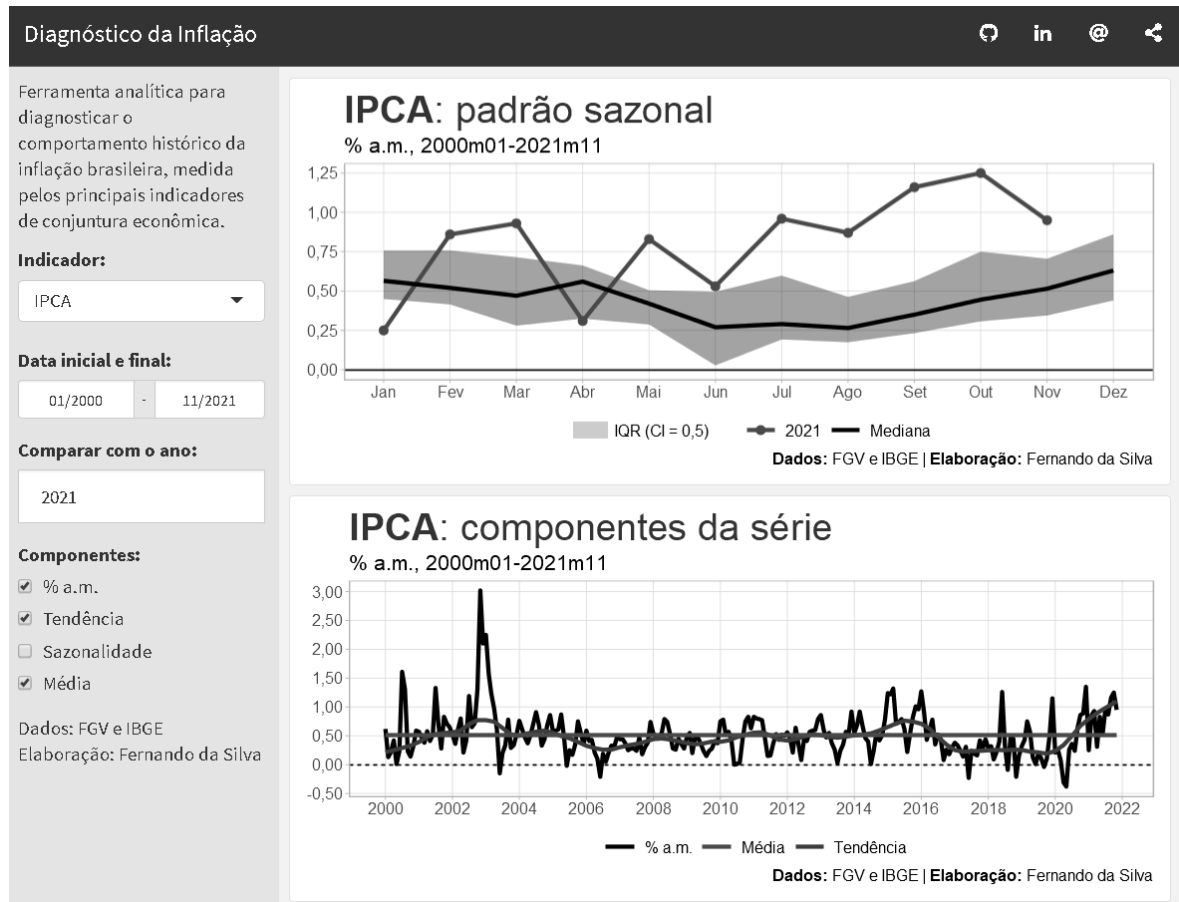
Diagnóstico da Inflação

in @

Ferramenta analítica para diagnosticar o comportamento histórico da inflação brasileira, medida pelos principais indicadores de conjuntura econômica.

Indicador:

IPCA

Data inicial e final:

01/2000 - 11/2021

Comparar com o ano:

2021

Componentes:

☑ % a.m.
☑ Tendência
☐ Sazonalidade
☑ Média

Dados: FGV e IBGE
Elaboração: Fernando da Silva

**IPCA**: padrão sazonal
% a.m., 2000m01-2021m11

1,25
1,00
0,75
0,50
0,25
0,00

Jan Fev Mar Abr Mai Jun Jul Ago Set Out Nov Dez

IQR (CI = 0,5) 2021 Mediana

**Dados:** FGV e IBGE | **Elaboração:** Fernando da Silva

**IPCA**: componentes da série
% a.m., 2000m01-2021m11

3,00
2,50
2,00
1,50
1,00
0,50
0,00
-0,50

2000 2002 2004 2006 2008 2010 2012 2014 2016 2018 2020 2022

% a.m. Média Tendência

**Dados:** FGV e IBGE | **Elaboração:** Fernando da Silva